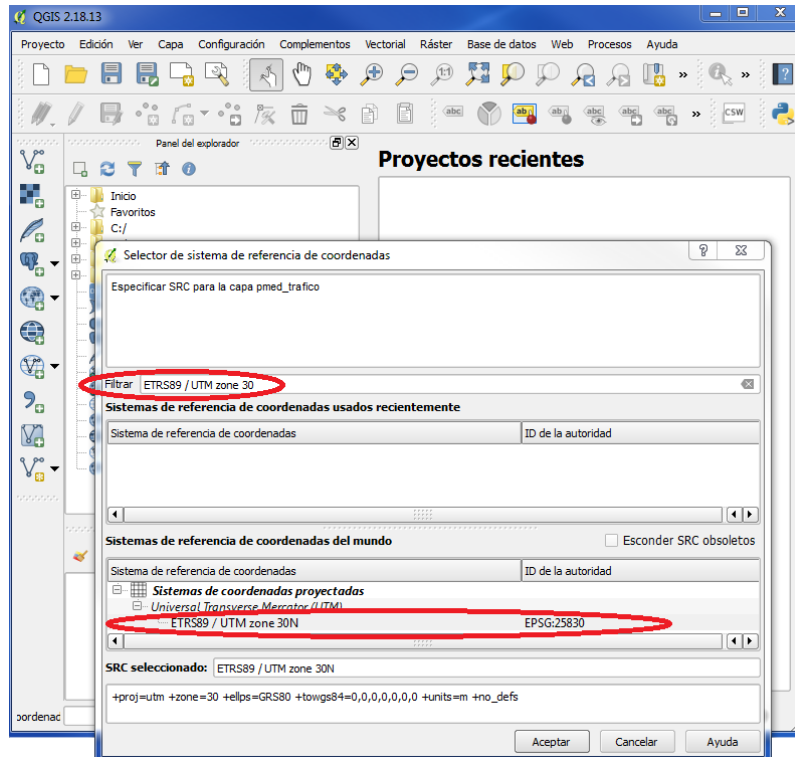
QGIS 2.18.13

Proyecto Edición Ver Capa Configuración Complementos Vectorial Ráster Base de datos Web Procesos Ayuda

Panel del explorador

Inicio
Favoritos
C:/

Proyectos recientes

Selector de sistema de referencia de coordenadas

Especificar SRC para la capa pmed_trafico

Filtrar ETRS89 / UTM zone 30

Sistemas de referencia de coordenadas usados recientemente

| Sistema de referencia de coordenadas | ID de la autoridad |
|---|---|

Sistemas de referencia de coordenadas del mundo

Esconder SRC obsoletos

| Sistema de referencia de coordenadas | ID de la autoridad |
|---|---|
| Sistemas de coordenadas proyectadas | |
| Universal Transverse Mercator (UTM) | |
| ETRS89 / UTM zone 30N | EPSG:25830 |

SRC seleccionado: ETRS89 / UTM zone 30N

+proj=utm +zone=30 +ellps=GRS80 +towgs84=0,0,0,0,0,0,0 +units=m +no_defs

Aceptar Cancelar Ayuda

oordenac